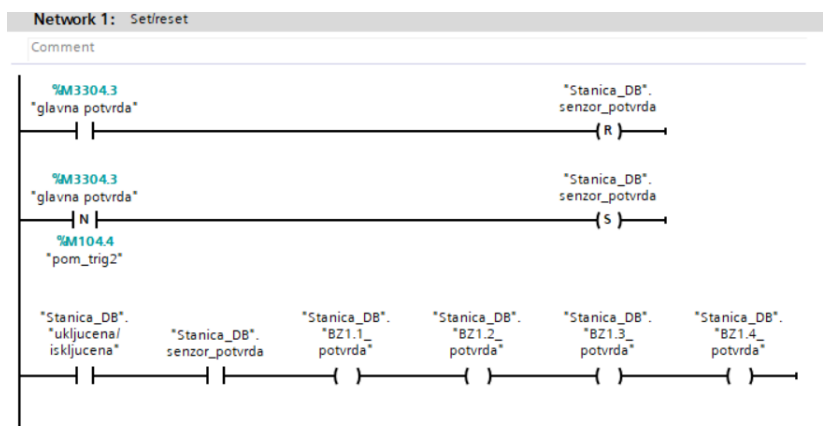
Network 1: Set/reset

Comment

%M3304.3
"glavna potvrda"

"Stanica_DB".
senzor_potvrda

R

%M3304.3
"glavna potvrda"

N

%M104.4
"pom_trig2"

"Stanica_DB".
senzor_potvrda

S

"Stanica_DB".
"ukljucena/
iskljucena"

"Stanica_DB".
senzor_potvrda

"Stanica_DB".
"BZ1.1_
potvrda"

"Stanica_DB".
"BZ1.2_
potvrda"

"Stanica_DB".
"BZ1.3_
potvrda"

"Stanica_DB".
"BZ1.4_
potvrda"